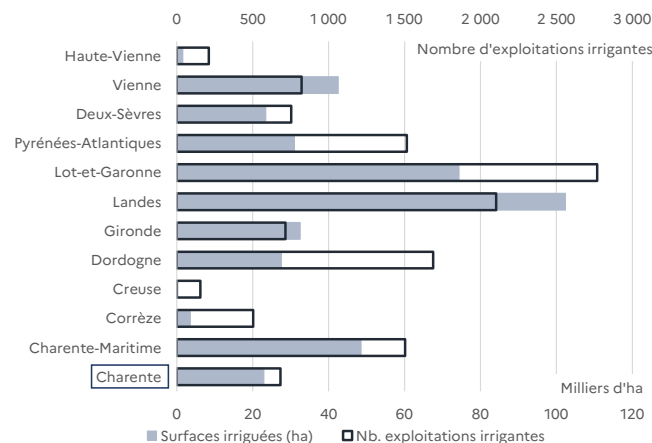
0 500 1 000 1 500 2 000 2 500 3 000

Nombre d'exploitations irrigantes

Haute-Vienne
Vienne
Deux-Sèvres
Pyrénées-Atlantiques
Lot-et-Garonne
Landes
Gironde
Dordogne
Creuse
Corrèze
Charente-Maritime
Charente

Milliers d'ha

0 20 40 60 80 100 120

Surfaces irriguées (ha) Nb. exploitations irrigantes